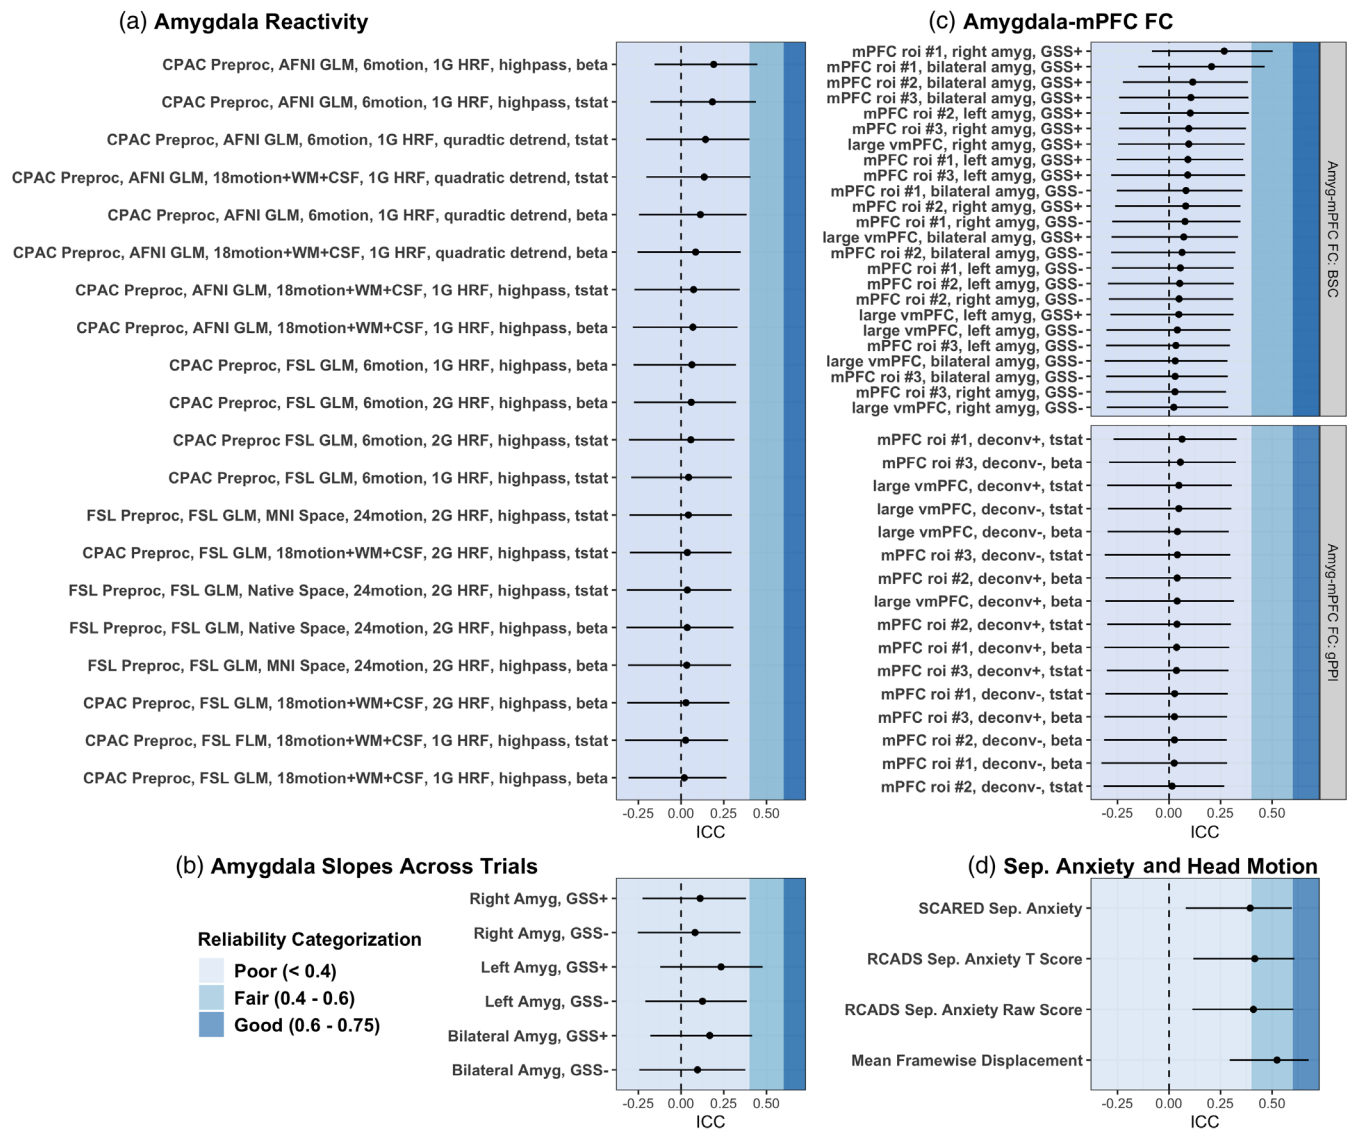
(a) Amygdala Reactivity

CPAC Preproc, AFNI GLM, 6motion, 1G HRF, highpass, beta
CPAC Preproc, AFNI GLM, 6motion, 1G HRF, highpass, tstat
CPAC Preproc, AFNI GLM, 6motion, 1G HRF, quradtic detrend, tstat
CPAC Preproc, AFNI GLM, 18motion+WM+CSF, 1G HRF, quadratic detrend, tstat
CPAC Preproc, AFNI GLM, 6motion, 1G HRF, quradtic detrend, beta
CPAC Preproc, AFNI GLM, 18motion+WM+CSF, 1G HRF, quadratic detrend, beta
CPAC Preproc, AFNI GLM, 18motion+WM+CSF, 1G HRF, highpass, tstat
CPAC Preproc, AFNI GLM, 18motion+WM+CSF, 1G HRF, highpass, beta
CPAC Preproc, FSL GLM, 6motion, 1G HRF, highpass, beta
CPAC Preproc, FSL GLM, 6motion, 2G HRF, highpass, beta
CPAC Preproc FSL GLM, 6motion, 2G HRF, highpass, tstat
CPAC Preproc, FSL GLM, 6motion, 1G HRF, highpass, tstat
FSL Preproc, FSL GLM, MNI Space, 24motion, 2G HRF, highpass, tstat
CPAC Preproc, FSL GLM, 18motion+WM+CSF, 2G HRF, highpass, tstat
FSL Preproc, FSL GLM, Native Space, 24motion, 2G HRF, highpass, tstat
FSL Preproc, FSL GLM, Native Space, 24motion, 2G HRF, highpass, beta
FSL Preproc, FSL GLM, MNI Space, 24motion, 2G HRF, highpass, beta
CPAC Preproc, FSL GLM, 18motion+WM+CSF, 2G HRF, highpass, beta
CPAC Preproc, FSL FLM, 18motion+WM+CSF, 1G HRF, highpass, tstat
CPAC Preproc, FSL GLM, 18motion+WM+CSF, 1G HRF, highpass, beta
-0.25 0.00 0.25 0.50
ICC

(c) Amygdala-mPFC FC

mPFC roi #1, right amyg, GSS+
mPFC roi #1, bilateral amyg, GSS+
mPFC roi #2, bilateral amyg, GSS+
mPFC roi #3, bilateral amyg, GSS+
mPFC roi #2, left amyg, GSS+
mPFC roi #3, right amyg, GSS+
large vmPFC, right amyg, GSS+
mPFC roi #1, left amyg, GSS+
mPFC roi #3, left amyg, GSS+
mPFC roi #1, bilateral amyg, GSS-
mPFC roi #2, right amyg, GSS+
mPFC roi #1, right amyg, GSS-
large vmPFC, bilateral amyg, GSS+
mPFC roi #2, bilateral amyg, GSS-
mPFC roi #1, left amyg, GSS-
mPFC roi #2, left amyg, GSS-
mPFC roi #2, right amyg, GSS-
large vmPFC, left amyg, GSS+
large vmPFC, left amyg, GSS-
mPFC roi #3, left amyg, GSS-
large vmPFC, bilateral amyg, GSS-
mPFC roi #3, bilateral amyg, GSS-
mPFC roi #3, right amyg, GSS-
large vmPFC, right amyg, GSS-
Amyg-mPFC FC: BSC

mPFC roi #1, deconv+, tstat
mPFC roi #3, deconv-, beta
large vmPFC, deconv+, tstat
large vmPFC, deconv-, tstat
large vmPFC, deconv-, beta
mPFC roi #3, deconv-, tstat
mPFC roi #2, deconv+, beta
large vmPFC, deconv+, beta
mPFC roi #2, deconv+, tstat
mPFC roi #1, deconv+, beta
mPFC roi #3, deconv+, tstat
mPFC roi #1, deconv-, tstat
mPFC roi #3, deconv+, beta
mPFC roi #2, deconv-, beta
mPFC roi #1, deconv-, beta
mPFC roi #2, deconv-, tstat
Amyg-mPFC FC: gPPI
-0.25 0.00 0.25 0.50
ICC

(b) Amygdala Slopes Across Trials

Right Amyg, GSS+
Right Amyg, GSS-
Left Amyg, GSS+
Left Amyg, GSS-
Bilateral Amyg, GSS+
Bilateral Amyg, GSS-
-0.25 0.00 0.25 0.50
ICC

Reliability Categorization
Poor (< 0.4)
Fair (0.4 - 0.6)
Good (0.6 - 0.75)

(d) Sep. Anxiety and Head Motion

SCARED Sep. Anxiety
RCADS Sep. Anxiety T Score
RCADS Sep. Anxiety Raw Score
Mean Framewise Displacement
-0.25 0.00 0.25 0.50
ICC